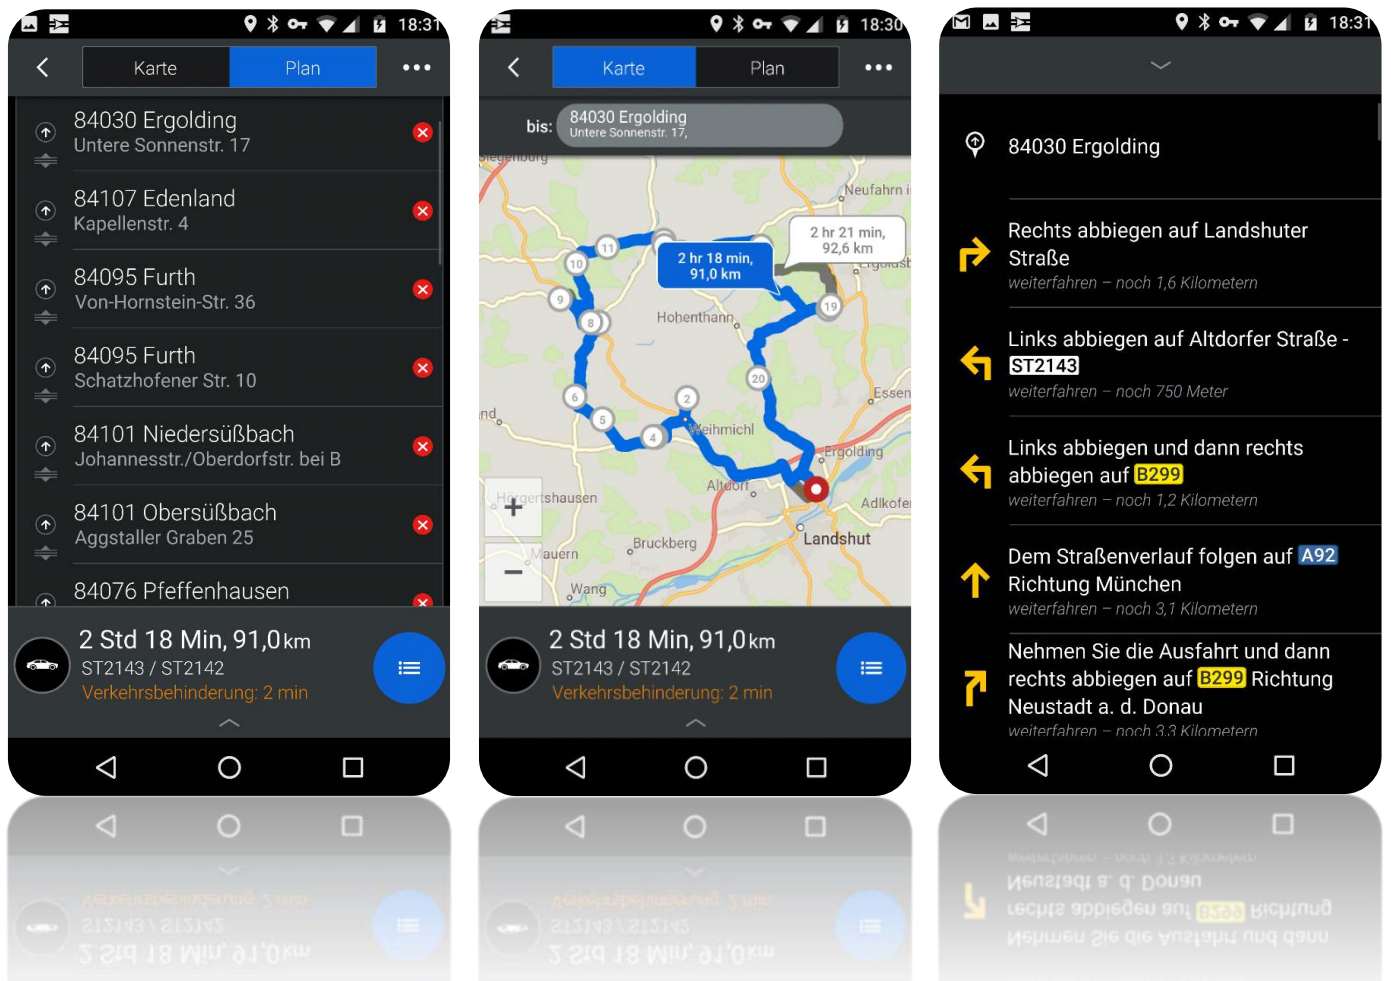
18:31

Karte Plan •••

84030 Ergolding
Untere Sonnenstr. 17

84107 Edenland
Kapellenstr. 4

84095 Furth
Von-Hornstein-Str. 36

84095 Furth
Schatzhofener Str. 10

84101 Niedersüßbach
Johannesstr./Oberdorfstr. bei B

84101 Obersüßbach
Aggstaller Graben 25

84076 Pfeffenhausen

2 Std 18 Min, 91,0 km
ST2143 / ST2142
Verkehrsbehinderung: 2 min

18:30

Karte Plan •••

bis: 84030 Ergolding
Untere Sonnenstr. 17,

Siegenburg
Neufahrn i
2 hr 21 min, 92,6 km
2 hr 18 min, 91,0 km
Ergoldsb
11
10
9
8
19
Hohenthann
20
Essen
6
2
5
4
Weihmichl
Ergolding
Altdorf
Adlkofen
Hörgertshausen
Landshut
Bruckberg
Mauern
Wang

+
−

2 Std 18 Min, 91,0 km
ST2143 / ST2142
Verkehrsbehinderung: 2 min

18:31

84030 Ergolding

Rechts abbiegen auf Landshuter Straße
weiterfahren – noch 1,6 Kilometern

Links abbiegen auf Altdorfer Straße - ST2143
weiterfahren – noch 750 Meter

Links abbiegen und dann rechts abbiegen auf B299
weiterfahren – noch 1,2 Kilometern

Dem Straßenverlauf folgen auf A92 Richtung München
weiterfahren – noch 3,1 Kilometern

Nehmen Sie die Ausfahrt und dann rechts abbiegen auf B299 Richtung Neustadt a. d. Donau
weiterfahren – noch 3,3 Kilometern